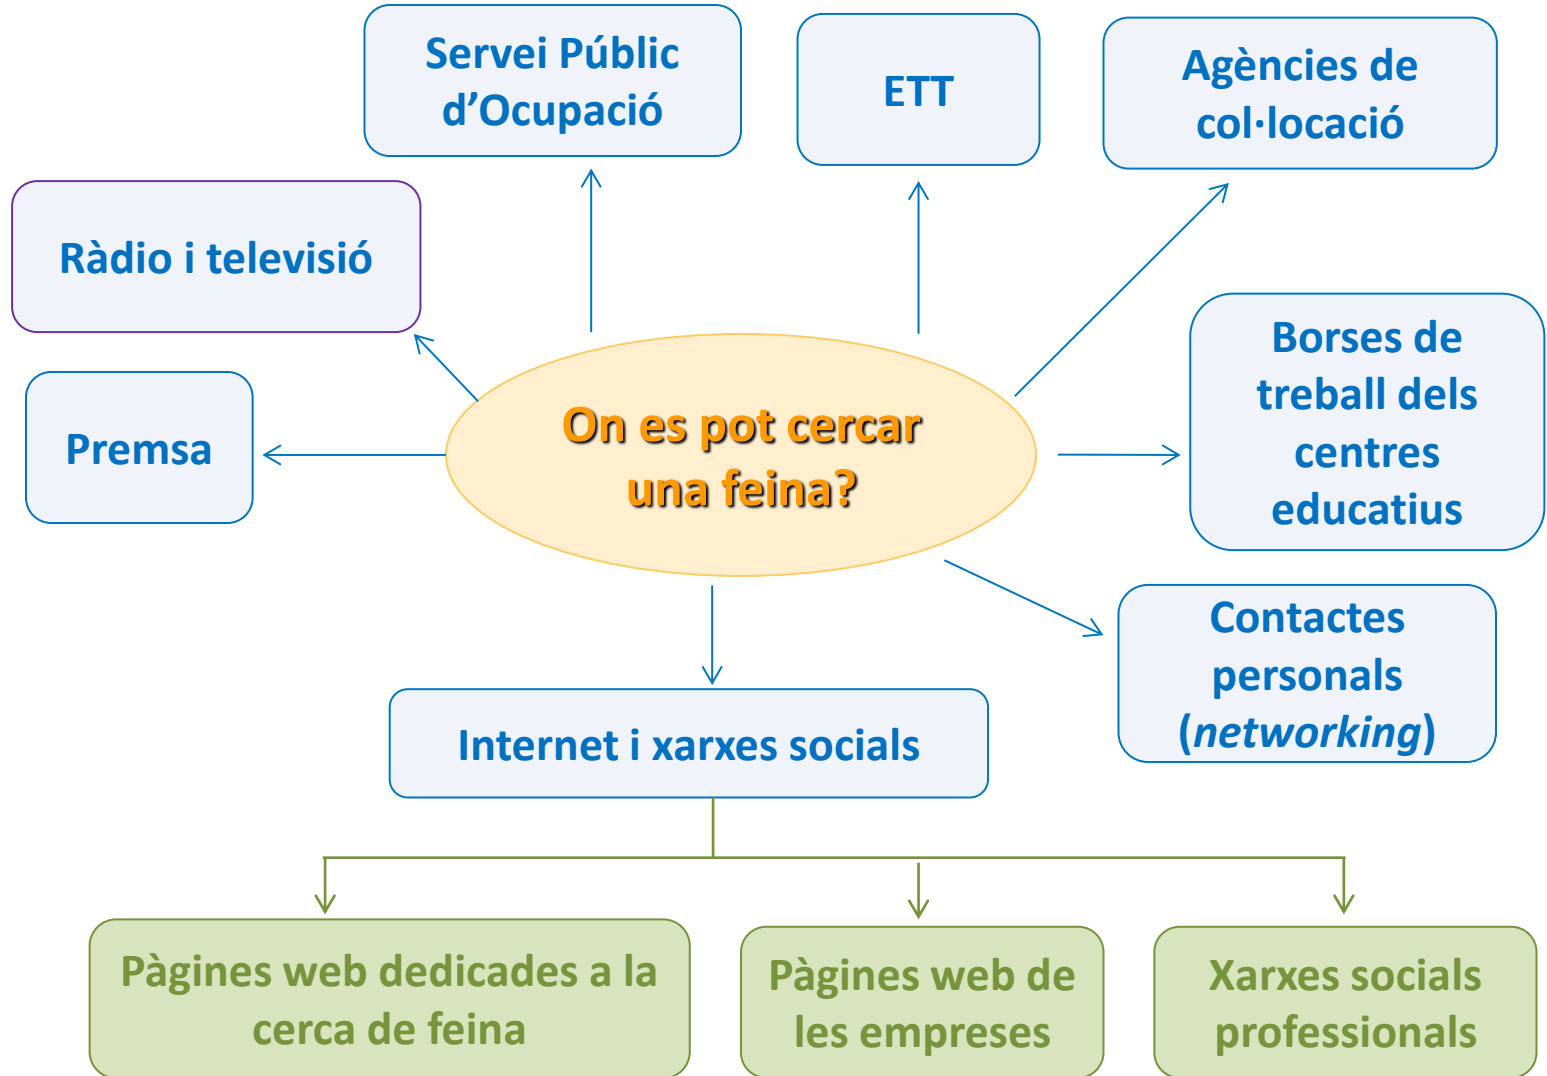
On es pot cercar una feina?

Servei Públic d’Ocupació

ETT

Agències de col·locació

Ràdio i televisió

Premsa

Borses de treball dels centres educatius

Contactes personals (*networking*)

Internet i xarxes socials

Pàgines web dedicades a la cerca de feina

Pàgines web de les empreses

Xarxes socials professionals